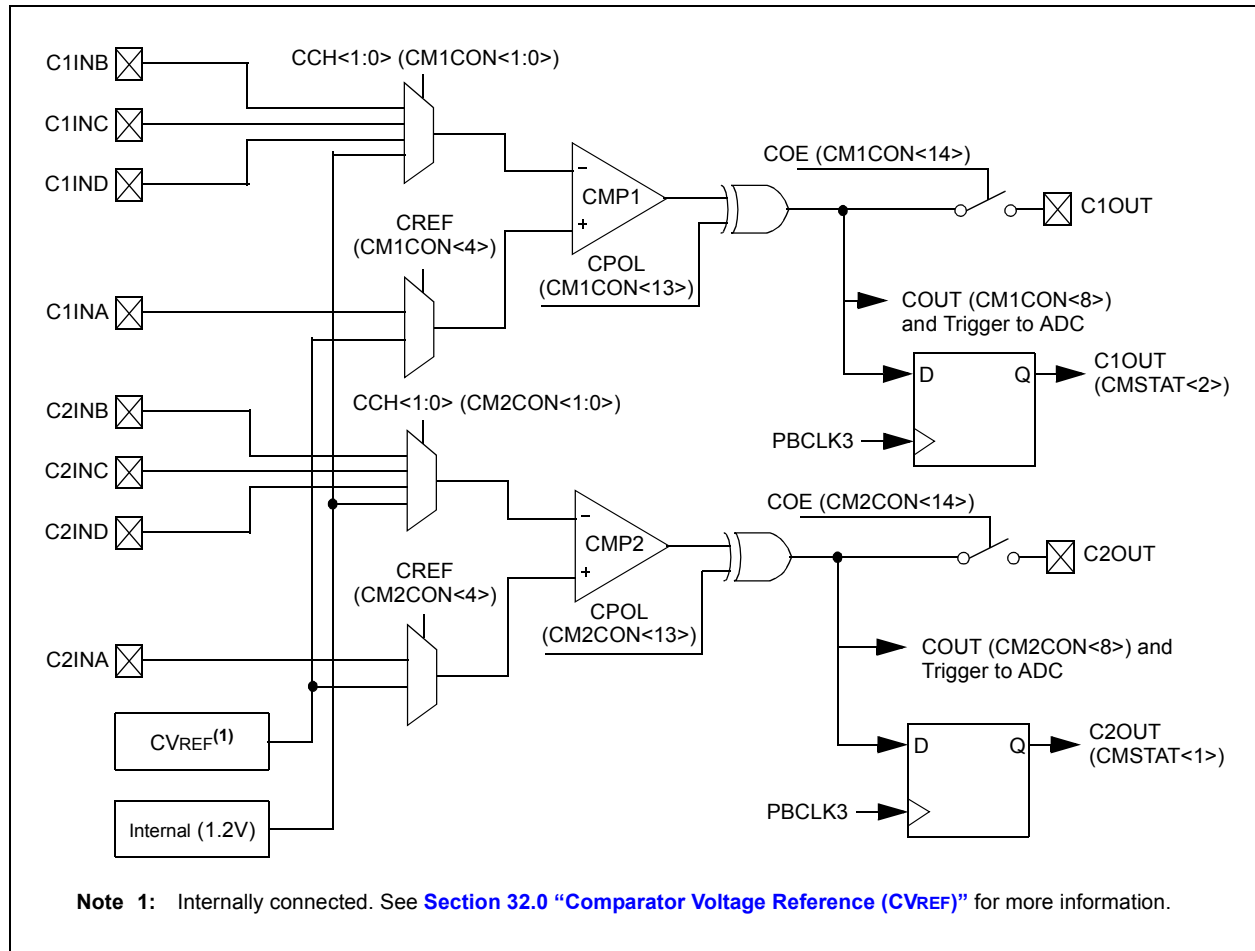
C1INB

C1INC

C1IND

CCH<1:0> (CM1CON<1:0>)

CMP1

COE (CM1CON<14>)

C1OUT

CREF (CM1CON<4>)

CPOL (CM1CON<13>)

C1INA

COUT (CM1CON<8>) and Trigger to ADC

D

Q

C1OUT (CMSTAT<2>)

PBCLK3

C2INB

C2INC

C2IND

CCH<1:0> (CM2CON<1:0>)

CMP2

COE (CM2CON<14>)

C2OUT

CREF (CM2CON<4>)

CPOL (CM2CON<13>)

C2INA

COUT (CM2CON<8>) and Trigger to ADC

CVREF$^{(1)}$

D

Q

C2OUT (CMSTAT<1>)

PBCLK3

Internal (1.2V)

Note 1: Internally connected. See Section 32.0 “Comparator Voltage Reference (CVREF)” for more information.